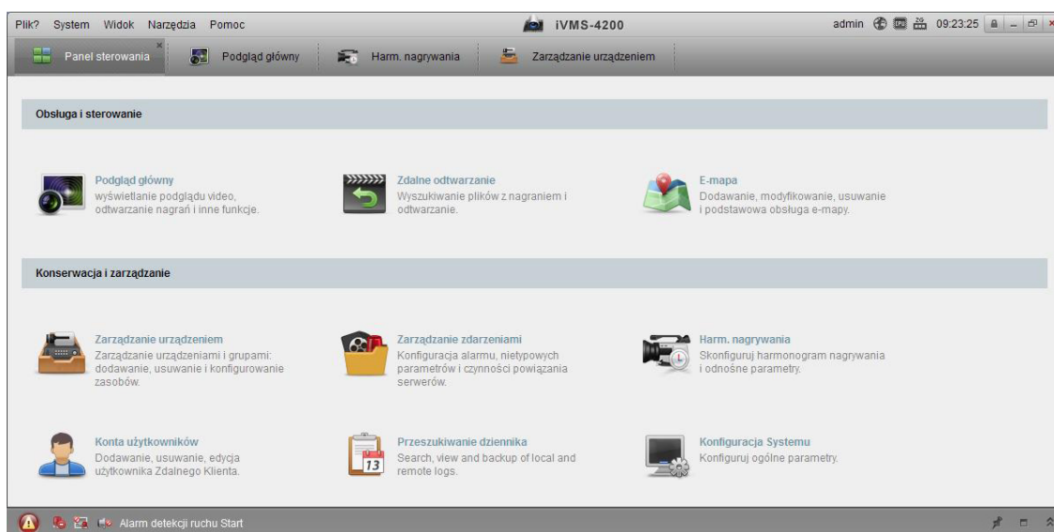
Plik? System Widok Narzędzia Pomoc

iVMS-4200

admin 09:23:25

Panel sterowania

Podgląd główny

Harm. nagrywania

Zarządzanie urządzeniem

Obsługa i sterowanie

Podgląd główny
wyświetlanie podglądu video, odtwarzanie nagrań i inne funkcje.

Zdalne odtwarzanie
Wyszukiwanie plików z nagraniem i odtwarzanie.

E-mapa
Dodawanie, modyfikowanie, usuwanie i podstawowa obsługa e-mapy.

Konserwacja i zarządzanie

Zarządzanie urządzeniem
Zarządzanie urządzeniami i grupami: dodawanie, usuwanie i konfigurowanie zasobów.

Zarządzanie zdarzeniami
Konfiguracja alarmu, nietypowych parametrów i czynności powiązania serwerów.

Harm. nagrywania
Skonfiguruj harmonogram nagrywania i odnośne parametry.

13

Konta użytkowników
Dodawanie, usuwanie, edycja użytkownika Zdalnego Klienta.

Przeszukiwanie dziennika
Search, view and backup of local and remote logs.

Konfiguracja Systemu
Konfiguruj ogólne parametry.

Alarm detekcji ruchu Start